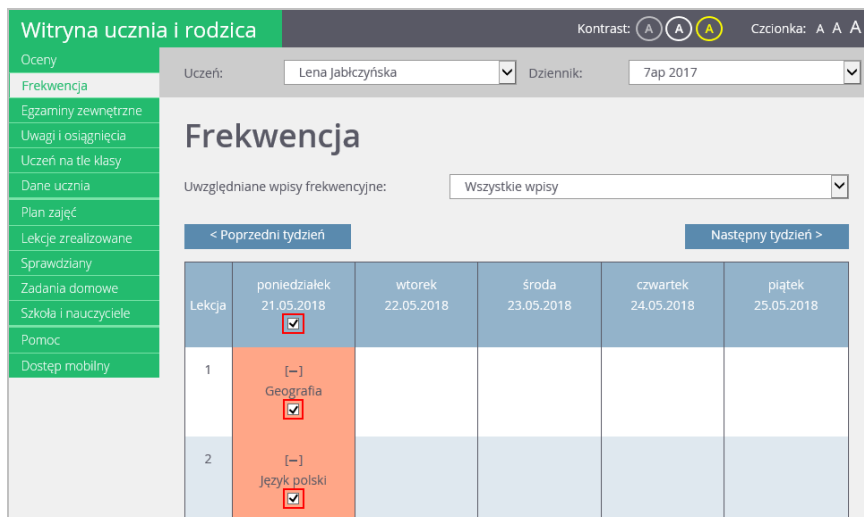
Witryna ucznia i rodzica

Kontrast: A A A Czcionka: A A A

Oceny
Frekwencja
Egzaminy zewnętrzne
Uwagi i osiągnięcia
Uczeń na tle klasy
Dane ucznia
Plan zajęć
Lekcje zrealizowane
Sprawdziany
Zadania domowe
Szkoła i nauczyciele
Pomoc
Dostęp mobilny

Uczeń: Lena Jabłczyńska
Dziennik: 7ap 2017

Frekwencja

Uwzględniane wpisy frekwencyjne: Wszystkie wpisy

< Poprzedni tydzień
Następny tydzień >

| Lekcja | poniedziałek 21.05.2018 | wtorek 22.05.2018 | środa 23.05.2018 | czwartek 24.05.2018 | piątek 25.05.2018 |
|---|---|---|---|---|---|
| 1 | [−] Geografia | | | | |
| 2 | [−] Język polski | | | | |